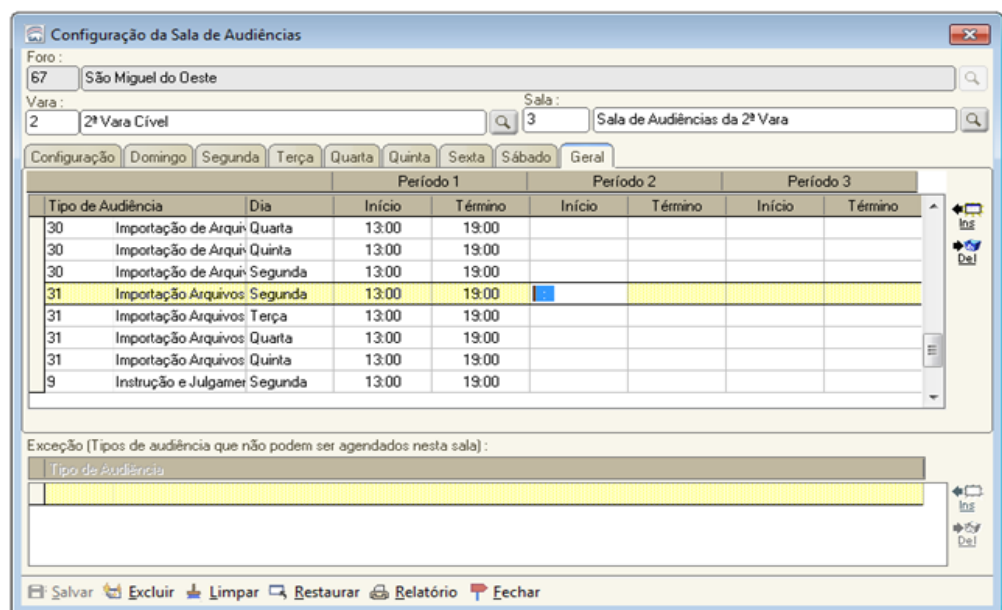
Configuração da Sala de Audiências

Foro :
67 | São Miguel do Oeste

Vara :
2 | 2ª Vara Cível

Sala :
3 | Sala de Audiências da 2ª Vara

Configuração | Domingo | Segunda | Terça | Quarta | Quinta | Sexta | Sábado | Geral

| | | Período 1 | | Período 2 | | Período 3 | |
|---|---|---|---|---|---|---|---|
| Tipo de Audiência | Dia | Início | Término | Início | Término | Início | Término |
| 30 Importação de Arqui | Quarta | 13:00 | 19:00 | | | | |
| 30 Importação de Arqui | Quinta | 13:00 | 19:00 | | | | |
| 30 Importação de Arqui | Segunda | 13:00 | 19:00 | | | | |
| 31 Importação Arquivos | Segunda | 13:00 | 19:00 | | | | |
| 31 Importação Arquivos | Terça | 13:00 | 19:00 | | | | |
| 31 Importação Arquivos | Quarta | 13:00 | 19:00 | | | | |
| 31 Importação Arquivos | Quinta | 13:00 | 19:00 | | | | |
| 9 Instrução e Julgamer | Segunda | 13:00 | 19:00 | | | | |

Ins
Del

Exceção (Tipos de audiência que não podem ser agendados nesta sala) :

Tipo de Audiência

Ins
Del

Salvar  Excluir  Limpar  Restaurar  Relatório  Fechar